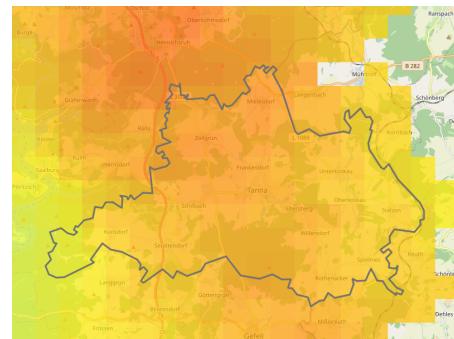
Oberböhmsdorf
Burgk
Remptendorf
Rempsch
Mühltroff
B 282
Schönberg
Langenbuch
Mielesdorf
Gräfenwarth
Kornbach
Zollgrün
Saalburg
Plothen
Pörmitz
Frankendorf
Unterkoskau
Tanna
Oberkoskau
Seubtendorf
Rothenacker
Spielmes
Gefell
Dobareuth
Kulm
Schilbach
Künsdorf
Willersdorf
Mödlareuth
Krebes
Schönb
Göritz
Blintendorf
Göttengrün
Schleiz
Bad Lobenstein
Grobau
Weida
Unterbodnitz
Zoppoten
Saaldorf
Debles
Pottiga
Dießendorf
Gebersreuth
Langgrün
Eliasbrunn
Schauenstein
Ebersdorf
Reuth
Gefell
Göttengrün
Tegau
Altengesees